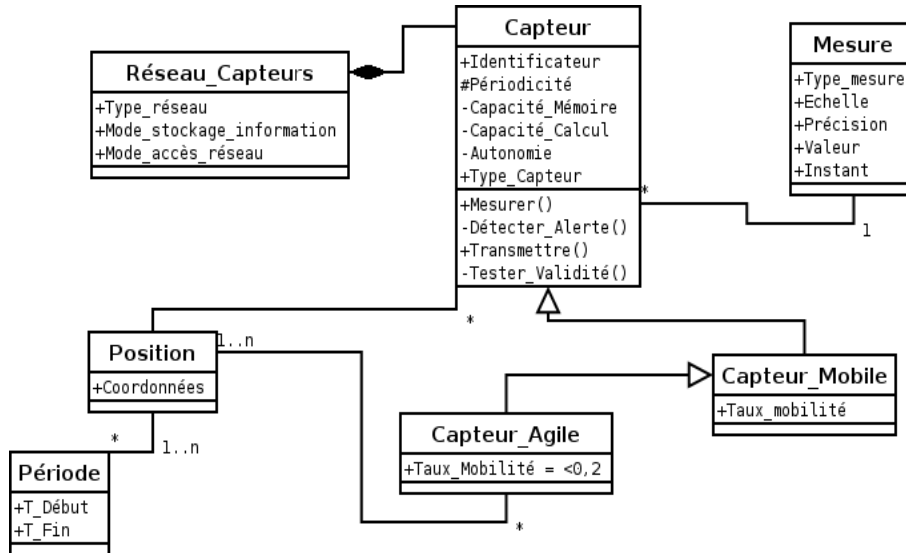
Capteur
+Identificateur
#Périodicité
-Capacité_Mémoire
-Capacité_Calcul
-Autonomie
+Type_Capteur
+Mesurer()
-Détecter_Alerte()
+Transmettre()
-Tester_Validité()

Réseau_Capteurs
+Type_réseau
+Mode_stockage_information
+Mode_accès_réseau

Mesure
+Type_mesure
+Echelle
+Précision
+Valeur
+Instant

*
1

Position
+Coordonnées

1..n
*

Capteur_Mobile
+Taux_mobilité

Capteur_Agile
+Taux_Mobilité = <0,2

*
1..n

Période
+T_Début
+T_Fin

*